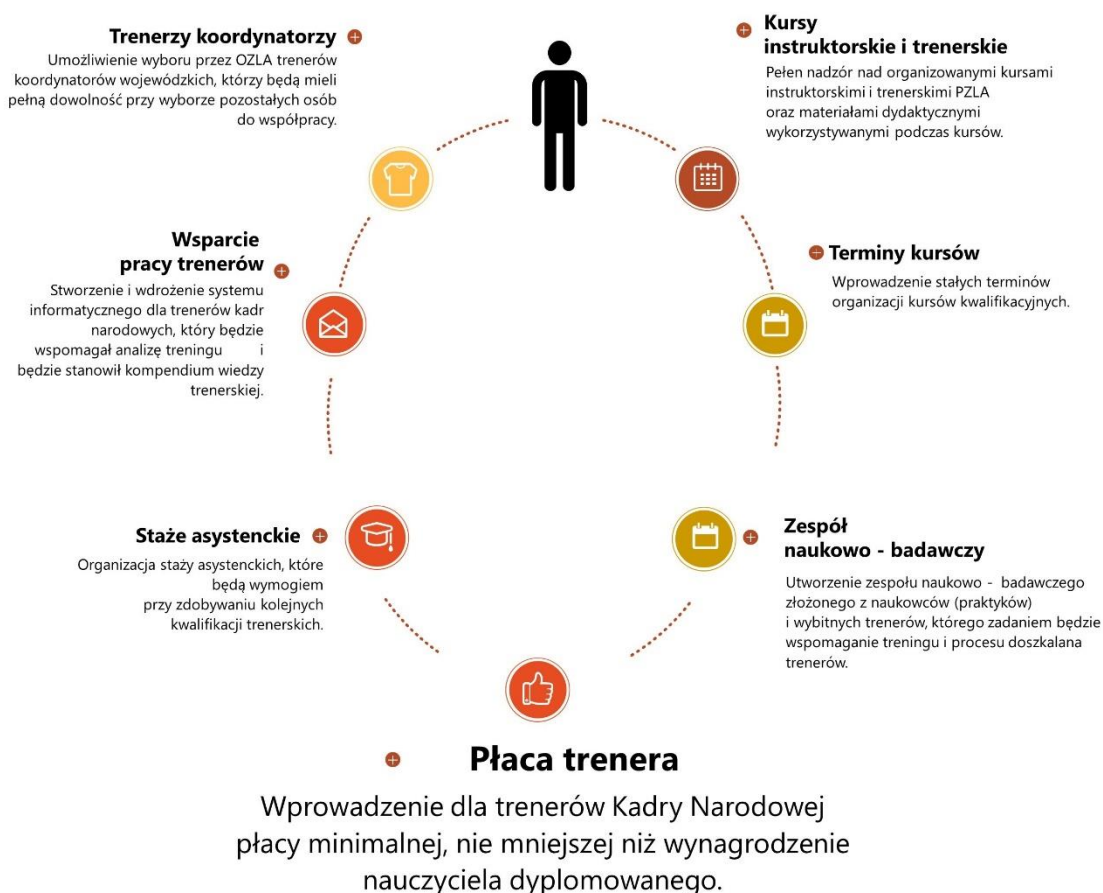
Trenerzy koordynatorzy

Umożliwienie wyboru przez OZLA trenerów koordynatorów wojewódzkich, którzy będą mieli pełną dowolność przy wyborze pozostałych osób do współpracy.

Kursy instruktorskie i trenerskie

Pełen nadzór nad organizowanymi kursami instruktorskimi i trenerskimi PZLA oraz materiałami dydaktycznymi wykorzystywanymi podczas kursów.

Wsparcie pracy trenerów

Stworzenie i wdrożenie systemu informatycznego dla trenerów kadr narodowych, który będzie wspomagał analizę treningu i będzie stanowił kompendium wiedzy trenerskiej.

Terminy kursów

Wprowadzenie stałych terminów organizacji kursów kwalifikacyjnych.

Staże asystenckie

Organizacja staży asystenckich, które będą wymogiem przy zdobywaniu kolejnych kwalifikacji trenerskich.

Zespół naukowo - badawczy

Utworzenie zespołu naukowo - badawczego złożonego z naukowców (praktyków) i wybitnych trenerów, którego zadaniem będzie wspomaganie treningu i procesu doszkalana trenerów.

Płaca trenera

Wprowadzenie dla trenerów Kadry Narodowej płacy minimalnej, nie mniejszej niż wynagrodzenie nauczyciela dyplomowanego.